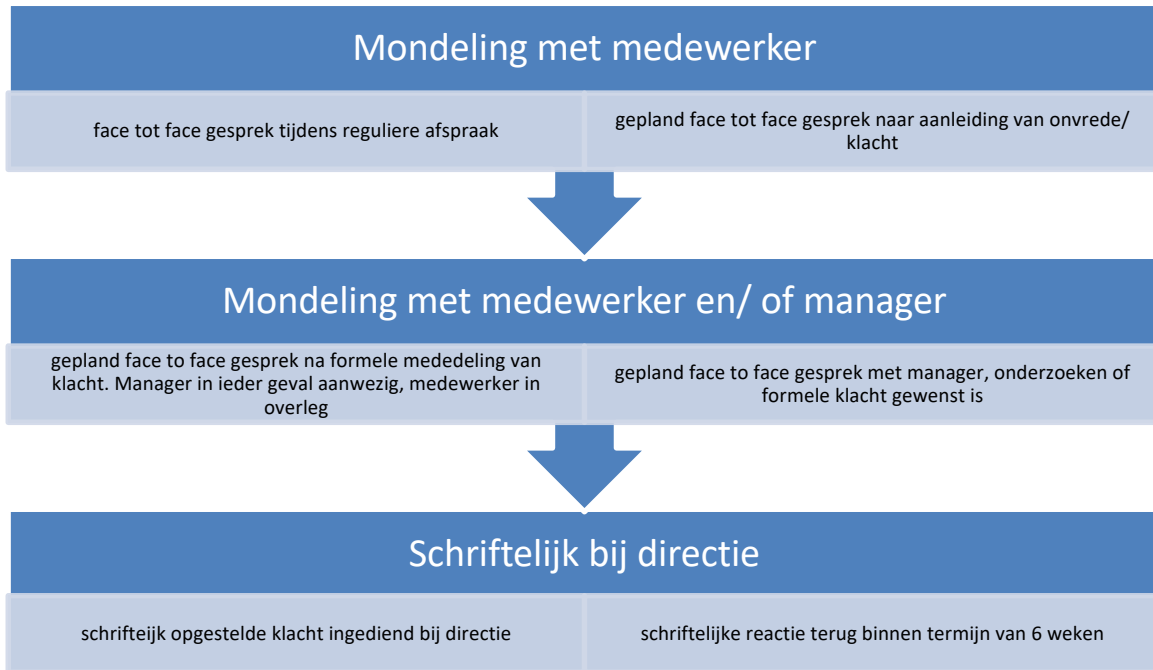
Mondeling met medewerker

face tot face gesprek tijdens reguliere afspraak

gepland face tot face gesprek naar aanleiding van onvrede/ klacht

Mondeling met medewerker en/ of manager

gepland face to face gesprek na formele mededeling van klacht. Manager in ieder geval aanwezig, medewerker in overleg

gepland face to face gesprek met manager, onderzoeken of formele klacht gewenst is

Schriftelijk bij directie

schrifteijk opgestelde klacht ingediend bij directie

schriftelijke reactie terug binnen termijn van 6 weken